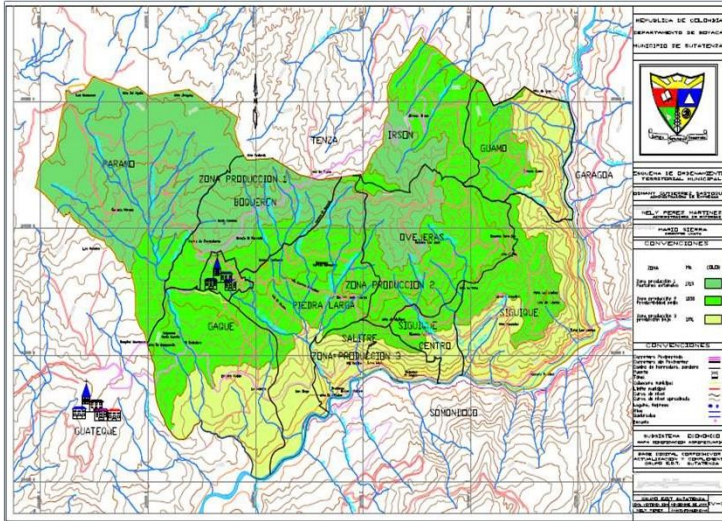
REPUBLICA DE COLOMBIA
DEPARTAMENTO DE BOYACA
MUNICIPIO DE SUTATENZA

ESQUEMA DE ORDENAMIENTO TERRITORIAL MUNICIPAL

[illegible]

NELY PEREZ MARTINEZ
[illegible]

MARIO SIERRA
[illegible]

CONVENCIONES

| ZONA | % | COLOR |
|---|---|---|
| Zona produccion 1 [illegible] | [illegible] | |
| Zona produccion 2 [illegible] | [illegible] | |
| Zona produccion 3 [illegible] | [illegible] | |

CONVENCIONES

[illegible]

SUBSISTEMA ECONOMICO
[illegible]

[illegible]

PARAMO
TENZA
IRSON
GUAMO
CARAGOA
ZONA PRODUCCION 1
BOQUERON
OVEJERAS
ZONA PRODUCCION 2
PIEDRA LARGA
GAQUE
SALITRE
SIGUIQUE
SIGUIQUE
CENTRO
ZONA PRODUCCION 3
SOMONDOCO
GUATEQUE